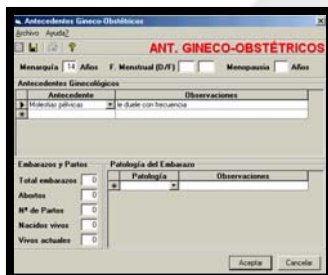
Antecedentes Gineco-Obstétricos

Archivo Ayuda?

ANT. GINECO-OBSTÉTRICOS

Menarquía 14 Años F. Menstrual (D/F) Menopausia Años

Antecedentes Ginecológicos

| Antecedente | Observaciones |
|---|---|
| Molestias pélvicas | le duele con frecuencia |
| | |

Embarazos y Partos

Total embarazos 0

Abortos 0

Nº de Partos 0

Nacidos vivos 0

Vivos actuales 0

Patología del Embarazo

| Patología | Observaciones |
|---|---|
| | |

Aceptar Cancelar